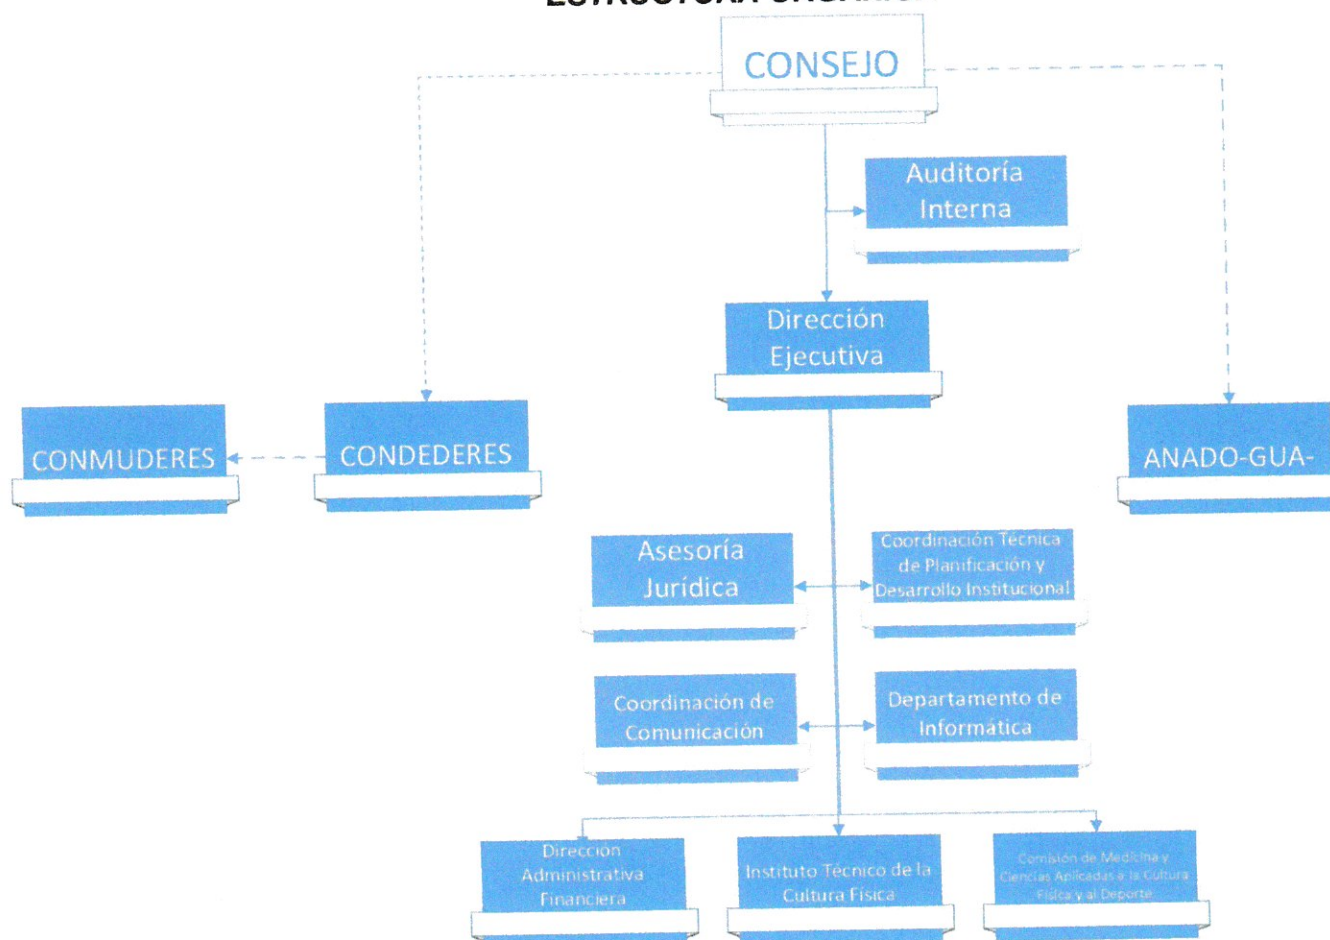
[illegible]

CONSEJO

Auditoría Interna

Dirección Ejecutiva

CONMUDERES

CONDEDERES

ANADO-GUA-

Asesoría Jurídica

Coordinación Técnica de Planificación y Desarrollo Institucional

Coordinación de Comunicación

Departamento de Informática

Dirección Administrativa Financiera

Instituto Técnico de la Cultura Física

Comisión de Medicina y Ciencias Aplicadas a la Cultura Física y al Deporte